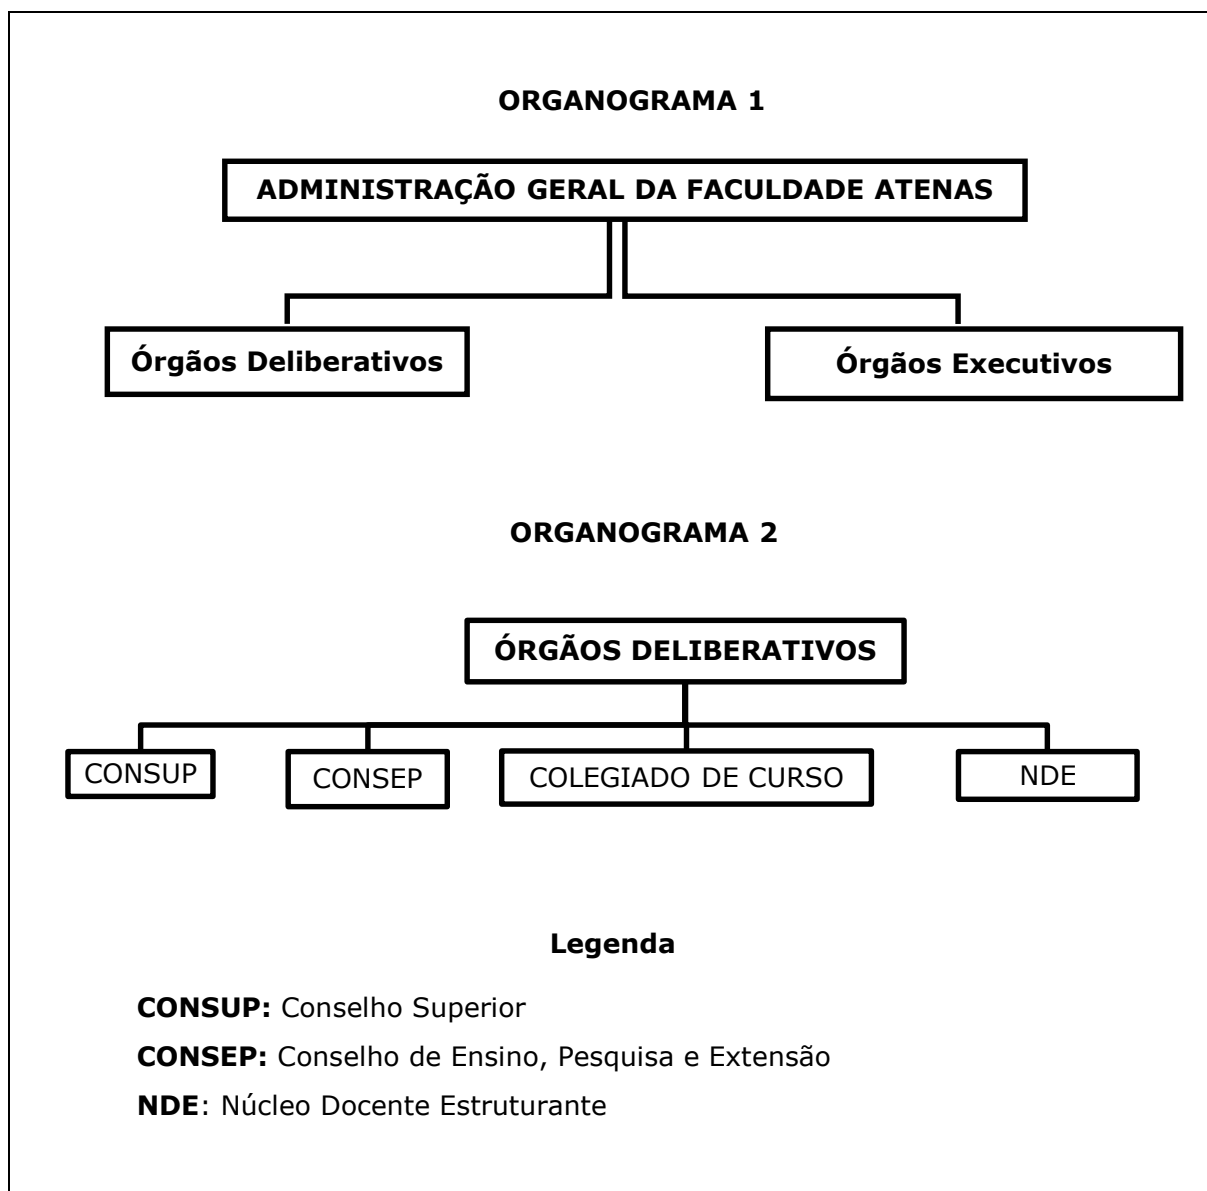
ORGANOGRAMA 1

ADMINISTRAÇÃO GERAL DA FACULDADE ATENAS

Órgãos Deliberativos

Órgãos Executivos

ORGANOGRAMA 2

ÓRGÃOS DELIBERATIVOS

CONSUP

CONSEP

COLEGIADO DE CURSO

NDE

Legenda

CONSUP: Conselho Superior

CONSEP: Conselho de Ensino, Pesquisa e Extensão

NDE: Núcleo Docente Estruturante